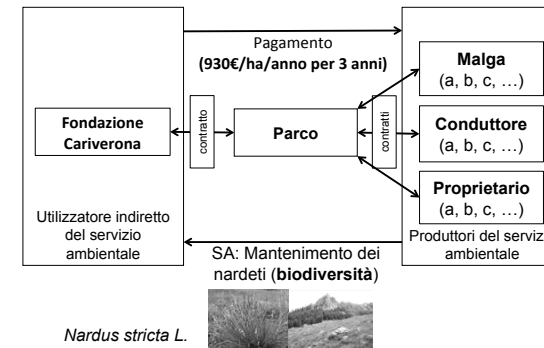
Pagamento
(930€/ha/anno per 3 anni)

Fondazione Cariverona

contratto

Parco

contratti

Malga
(a, b, c, …)

Conduttore
(a, b, c, …)

Proprietario
(a, b, c, …)

Utilizzatore indiretto del servizio ambientale

SA: Mantenimento dei nardeti (biodiversità)

Produttori del serviz ambientale

Nardus stricta L.